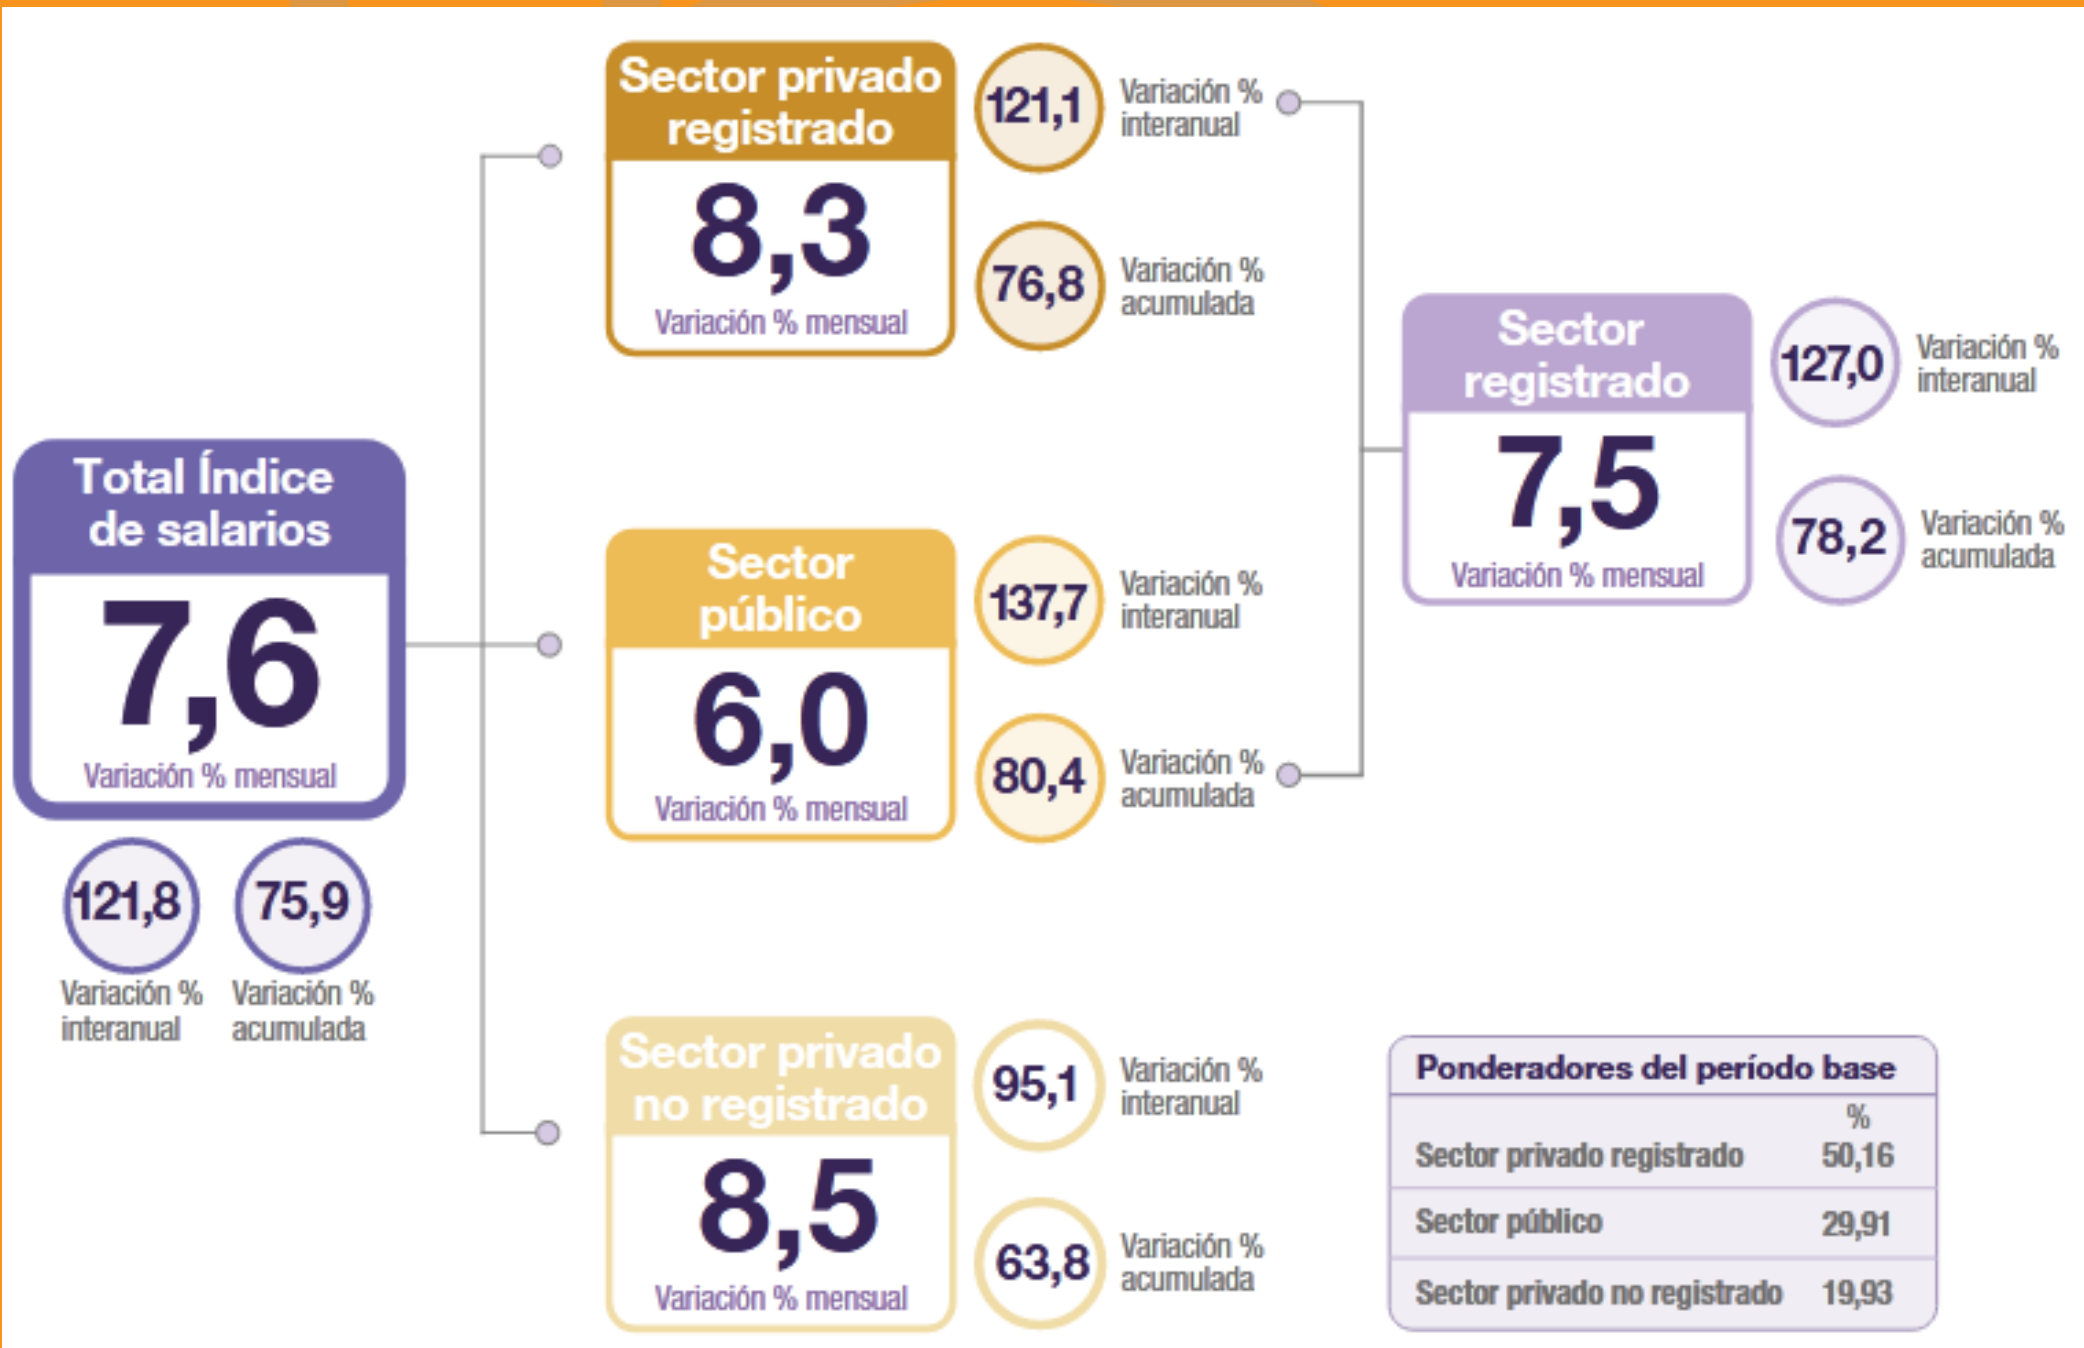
Total Índice de salarios
7,6
Variación % mensual

121,8
Variación % interanual

75,9
Variación % acumulada

Sector privado registrado
8,3
Variación % mensual

121,1
Variación % interanual

76,8
Variación % acumulada

Sector público
6,0
Variación % mensual

137,7
Variación % interanual

80,4
Variación % acumulada

Sector privado no registrado
8,5
Variación % mensual

95,1
Variación % interanual

63,8
Variación % acumulada

Sector registrado
7,5
Variación % mensual

127,0
Variación % interanual

78,2
Variación % acumulada

| Ponderadores del período base | |
|---|---|
| | % |
| Sector privado registrado | 50,16 |
| Sector público | 29,91 |
| Sector privado no registrado | 19,93 |